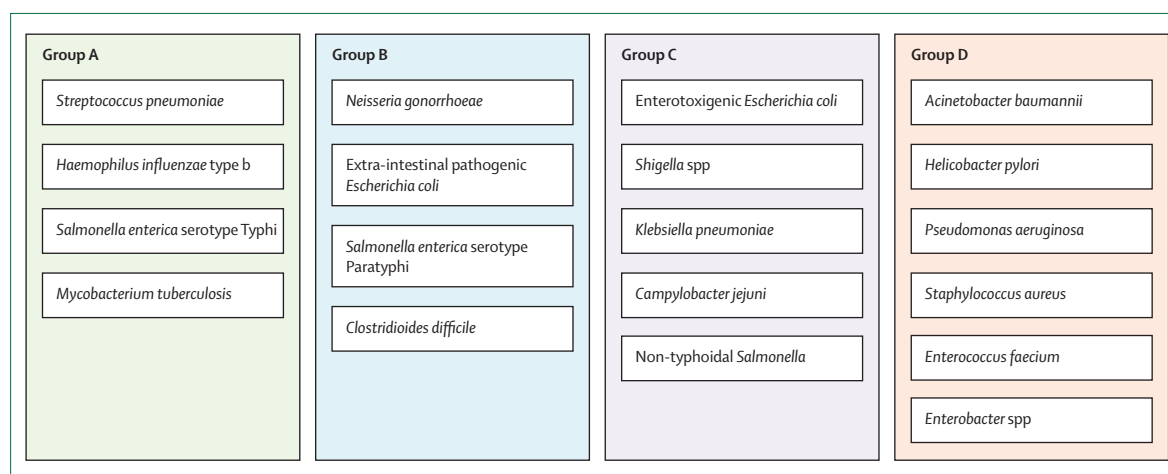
Group A

Streptococcus pneumoniae

Haemophilus influenzae type b

Salmonella enterica serotype Typhi

Mycobacterium tuberculosis

Group B

Neisseria gonorrhoeae

Extra-intestinal pathogenic Escherichia coli

Salmonella enterica serotype Paratyphi

Clostridioides difficile

Group C

Enterotoxigenic Escherichia coli

Shigella spp

Klebsiella pneumoniae

Campylobacter jejuni

Non-typhoidal Salmonella

Group D

Acinetobacter baumannii

Helicobacter pylori

Pseudomonas aeruginosa

Staphylococcus aureus

Enterococcus faecium

Enterobacter spp